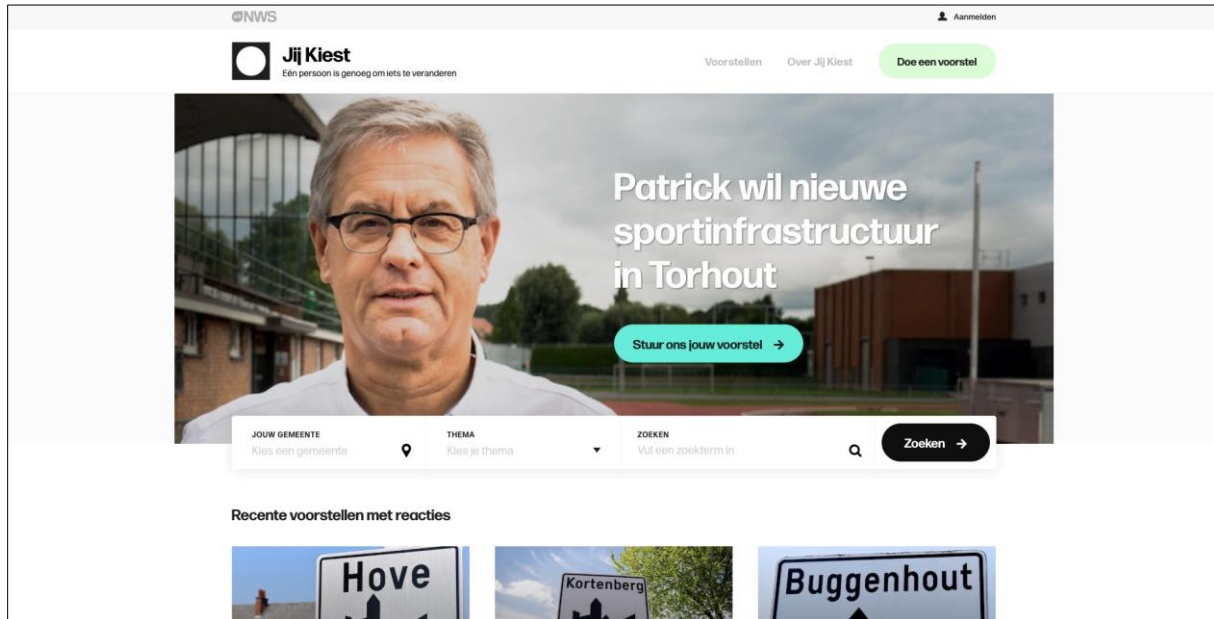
NWS

Aanmelden

Jij Kiest
Eén persoon is genoeg om iets te veranderen

Voorstellen Over Jij Kiest Doe een voorstel

Patrick wil nieuwe sportinfrastructuur in Torhout

Stuur ons jouw voorstel →

JOUW GEMEENTE
Kies een gemeente

THEMA
Kies je thema

ZOEKEN
Vul een zoekterm in

Zoeken →

Recente voorstellen met reacties

Hove

Kortenberg

Buggenhout